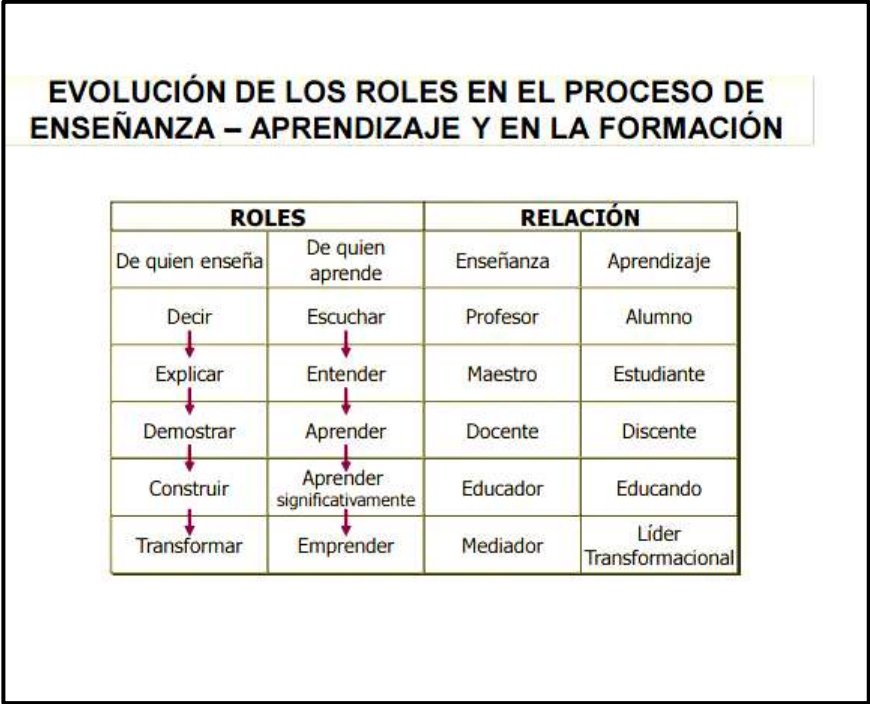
EVOLUCIÓN DE LOS ROLES EN EL PROCESO DE ENSEÑANZA – APRENDIZAJE Y EN LA FORMACIÓN

| ROLES | | RELACIÓN | |
|---|---|---|---|
| De quien enseña | De quien aprende | Enseñanza | Aprendizaje |
| Decir | Escuchar | Profesor | Alumno |
| Explicar | Entender | Maestro | Estudiante |
| Demostrar | Aprender | Docente | Discente |
| Construir | Aprender significativamente | Educador | Educando |
| Transformar | Emprender | Mediador | Líder Transformacional |